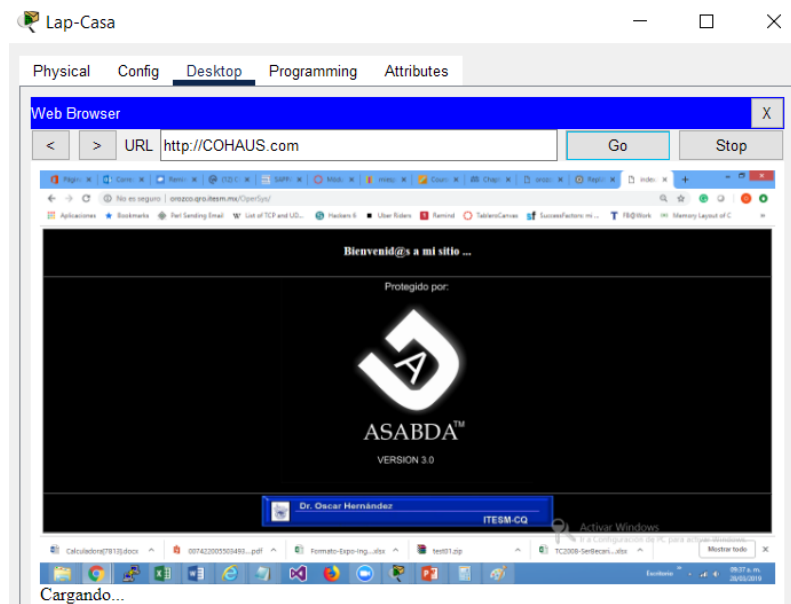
Lap-Casa

Physical Config Desktop Programming Attributes

Web Browser X

< > URL http://COHAUS.com Go Stop

Página | Corre | Remi | (12) C | SAPPi | Mód | Imag | Cour | Chap | orozc | Replic | index

No es seguro | orozco.qro.itesm.mx/OpenSys/

Aplicaciones Bookmarks Part Sending Email List of TCP and UD... Hackers 6 Uber Riders Remind TablereCanvas SuccessFactors mi... FB@Work Memory Layout of C

Bienvenid@s a mi sitio ...

Protegido por:

ASABDA™

VERSION 3.0

Dr. Oscar Hernández

ITESM-CQ

Activar Windows
Ir a Configuración de PC para activar Windows.

Calculadora[7913].docx 007422005503493....pdf Formato-Expo-Ing....xlsx test01.zip TC2008-SerBecari....xlsx Mostrar todo X

Escritorio 09:37 a. m. 28/03/2019

Cargando...